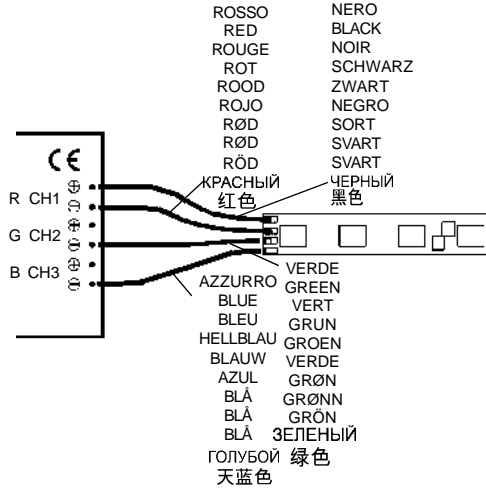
ROSSO
RED
ROUGE
ROT
ROOD
ROJO
RØD
RØD
RÖD
КРАСНЫЙ
红色

NERO
BLACK
NOIR
SCHWARZ
ZWART
NEGRO
SORT
SVART
SVART
ЧЕРНЫЙ
黑色

CE

R CH1 ⊕ ⊖
G CH2 ⊕ ⊖
B CH3 ⊕ ⊖

AZZURRO
BLUE
BLEU
HELLBLAU
BLAUW
AZUL
BLÅ
BLÅ
BLÅ
ГОЛУБОЙ
天蓝色

VERDE
GREEN
VERT
GRUN
GROEN
VERDE
GRØN
GRØNN
GRÖN
ЗЕЛЕНЫЙ
绿色